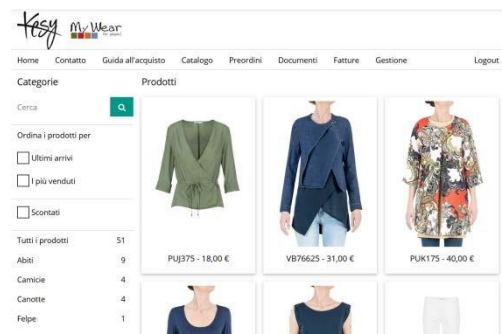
Kesy My Wear

Home Contatto Guida all'acquisto Catalogo Preordini Documenti Fatture Gestione Logout

Categorie

Cerca

Ordina i prodotti per

Ultimi arrivi

I più venduti

Scontati

| | |
|---|---|
| Tutti i prodotti | 51 |
| Abiti | 9 |
| Camicie | 4 |
| Canotte | 4 |
| Felpe | 1 |

Prodotti

PUJ375 - 18,00 €

VB76625 - 31,00 €

PUK175 - 40,00 €